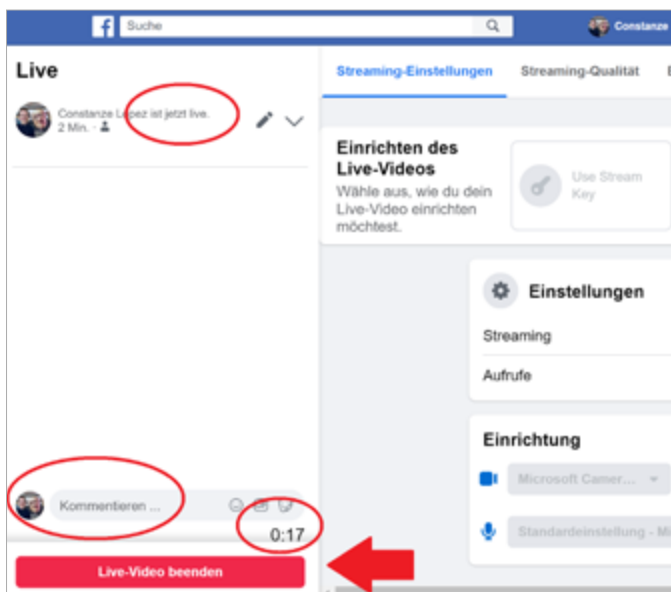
Suche

Constanze

Live

Constanze Lopez ist jetzt live.
2 Min. ·

Streaming-Einstellungen

Streaming-Qualität

Einrichten des Live-Videos
Wähle aus, wie du dein Live-Video einrichten möchtest.

Use Stream Key

Einstellungen

Streaming

Aufrufe

Einrichtung

Microsoft Camer...

Standardeinstellung - Mi

Kommentieren ...

0:17

Live-Video beenden